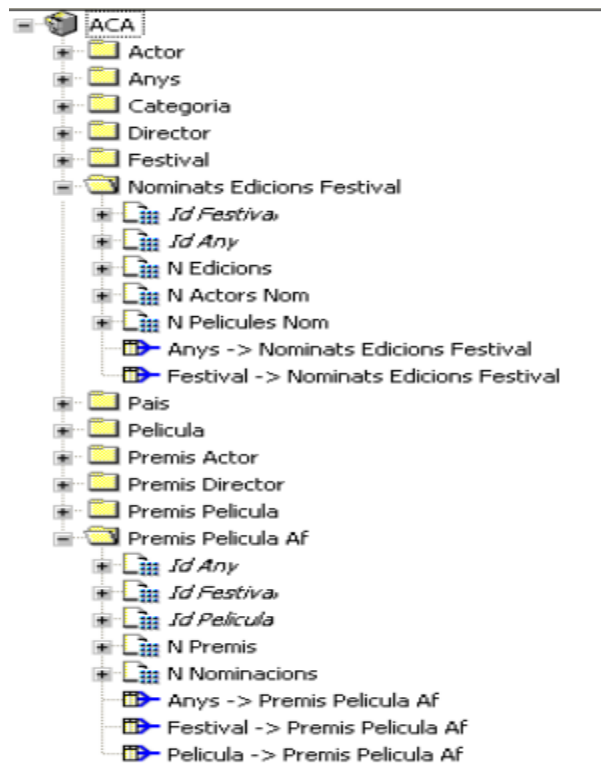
ACA
Actor
Anys
Categoria
Director
Festival
Nominats Edicions Festival
Id Festival
Id Any
N Edicions
N Actors Nom
N Pelicules Nom
Anys -> Nominats Edicions Festival
Festival -> Nominats Edicions Festival
Pais
Pelicula
Premis Actor
Premis Director
Premis Pelicula
Premis Pelicula Af
Id Any
Id Festival
Id Pelicula
N Premis
N Nominacions
Anys -> Premis Pelicula Af
Festival -> Premis Pelicula Af
Pelicula -> Premis Pelicula Af